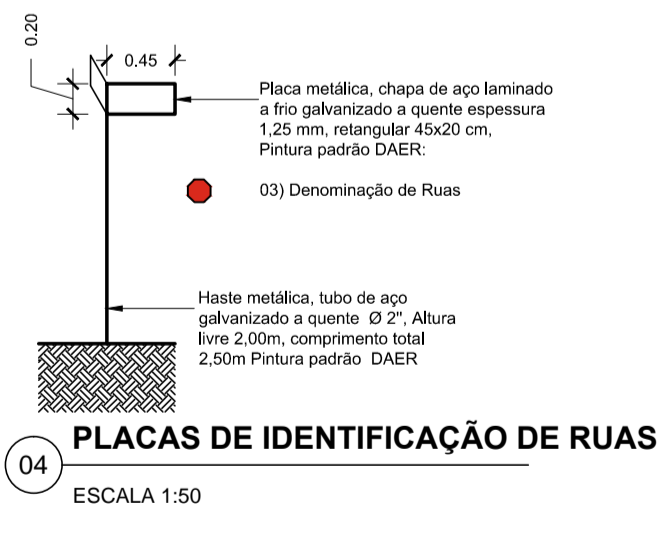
0.20

0.45

Placa metálica, chapa de aço laminado a frio galvanizado a quente espessura 1,25 mm, retangular 45x20 cm, Pintura padrão DAER:

03) Denominação de Ruas

Haste metálica, tubo de aço galvanizado a quente Ø 2", Altura livre 2,00m, comprimento total 2,50m Pintura padrão DAER

04

PLACAS DE IDENTIFICAÇÃO DE RUAS

ESCALA 1:50